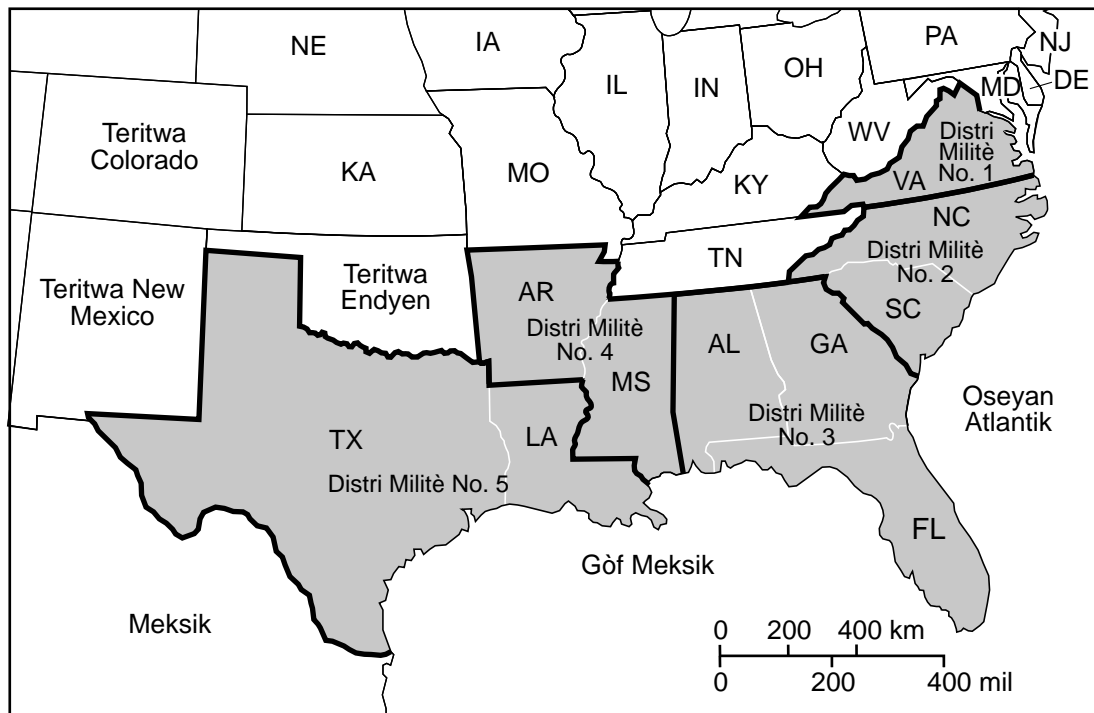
NE
IA
IL
IN
OH
PA
NJ
MD
DE
Teritwa Colorado
KA
MO
WV
Distri Militè No. 1
VA
KY
NC
Distri Militè No. 2
TN
Teritwa New Mexico
Teritwa Endyen
AR
Distri Militè No. 4
SC
AL
GA
MS
Oseyan Atlantik
TX
LA
Distri Militè No. 3
Distri Militè No. 5
FL
Gòf Meksik
Meksik
0 200 400 km
0 200 400 mil